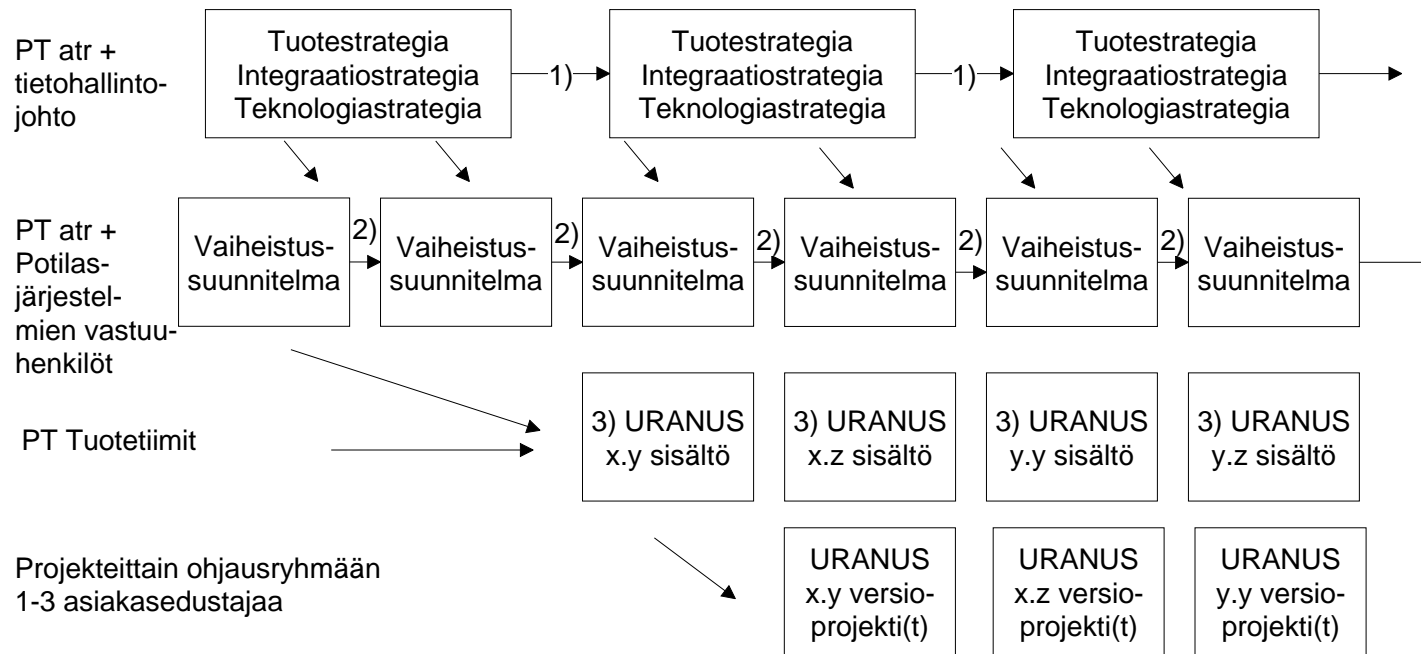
PT atr + tietohallintojohto

Tuotestrategia
Integraatiostrategia
Teknologiastrategia

1)

Tuotestrategia
Integraatiostrategia
Teknologiastrategia

1)

Tuotestrategia
Integraatiostrategia
Teknologiastrategia

PT atr + Potilasjärjestelmien vastuuhenkilöt

Vaiheistussuunnitelma

2)

Vaiheistussuunnitelma

2)

Vaiheistussuunnitelma

2)

Vaiheistussuunnitelma

2)

Vaiheistussuunnitelma

2)

Vaiheistussuunnitelma

PT Tuotetiimit

3) URANUS x.y sisältö

3) URANUS x.z sisältö

3) URANUS y.y sisältö

3) URANUS y.z sisältö

Projekteittain ohjausryhmään 1-3 asiakasedustajaa

URANUS x.y versioprojekti(t)

URANUS x.z versioprojekti(t)

URANUS y.y versioprojekti(t)